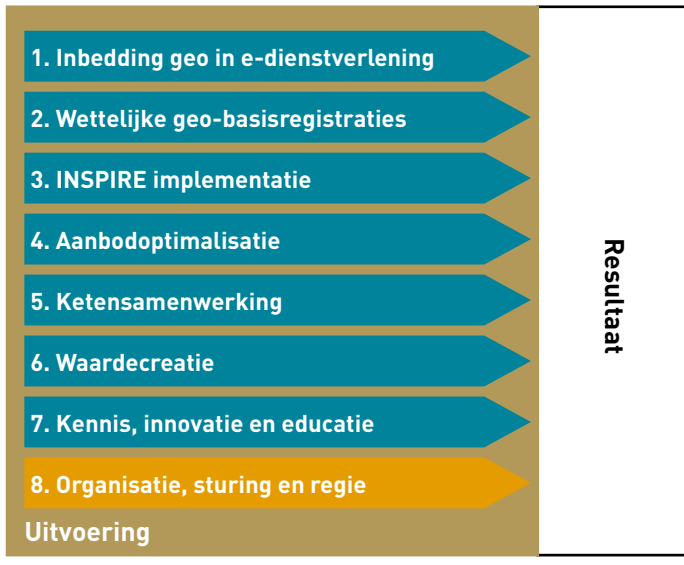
1. Inbedding geo in e-dienstverlening

2. Wettelijke geo-basisregistraties

3. INSPIRE implementatie

4. Aanbodoptimalisatie

5. Ketensamenwerking

6. Waardecreatie

7. Kennis, innovatie en educatie

8. Organisatie, sturing en regie

Uitvoering

Resultaat